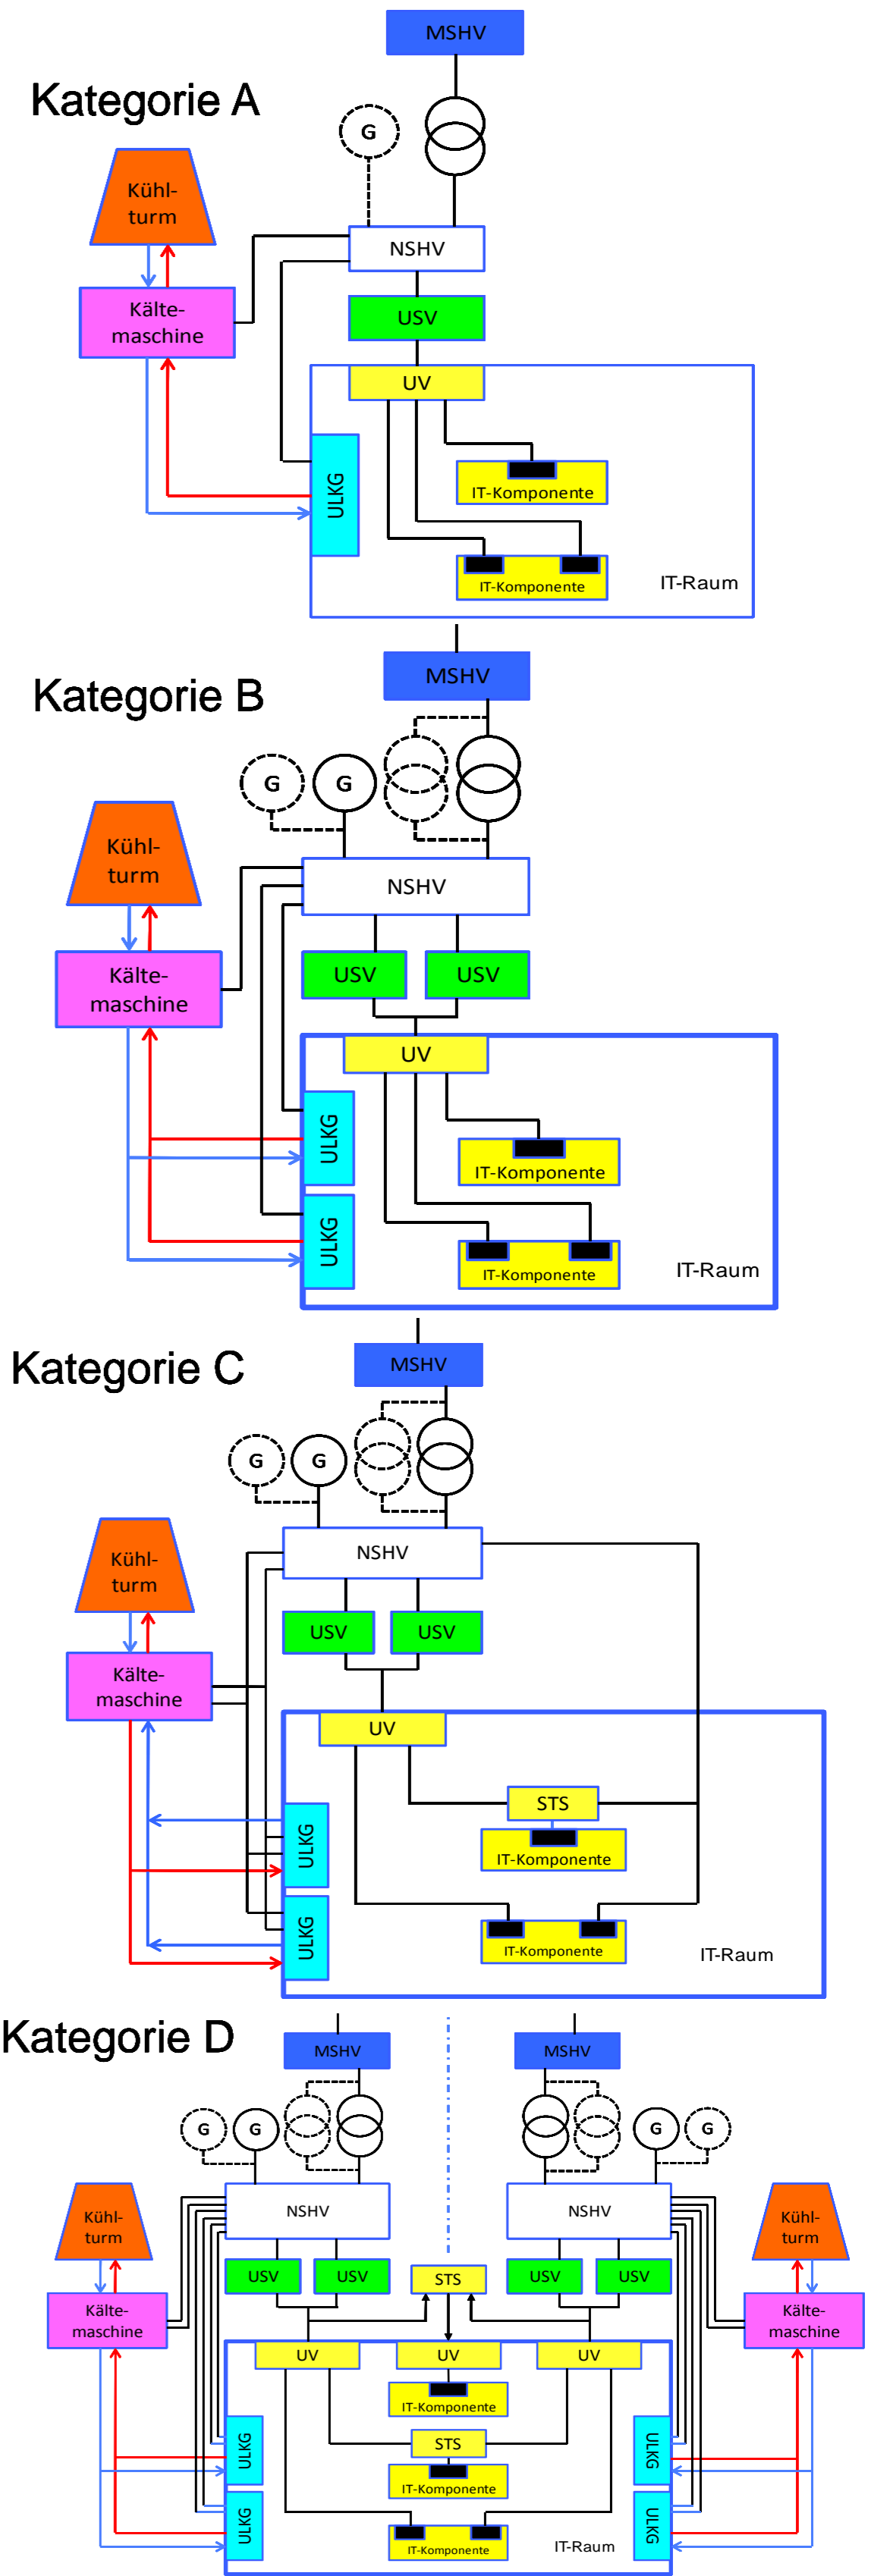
MSHV

Kategorie A

G

Kühl-turm

NSHV

Kälte-maschine

USV

UV

ULKG

IT-Komponente

IT-Komponente

IT-Raum

MSHV

Kategorie B

G

G

Kühl-turm

NSHV

Kälte-maschine

USV

USV

UV

ULKG

IT-Komponente

ULKG

IT-Komponente

IT-Raum

Kategorie C

MSHV

G

G

Kühl-turm

NSHV

USV

USV

Kälte-maschine

UV

STS

ULKG

IT-Komponente

ULKG

IT-Komponente

IT-Raum

Kategorie D

MSHV

MSHV

G

G

G

G

NSHV

NSHV

Kühl-turm

Kühl-turm

USV

USV

STS

USV

USV

Kälte-maschine

Kälte-maschine

UV

UV

UV

IT-Komponente

STS

ULKG

ULKG

IT-Komponente

ULKG

ULKG

IT-Komponente

IT-Raum